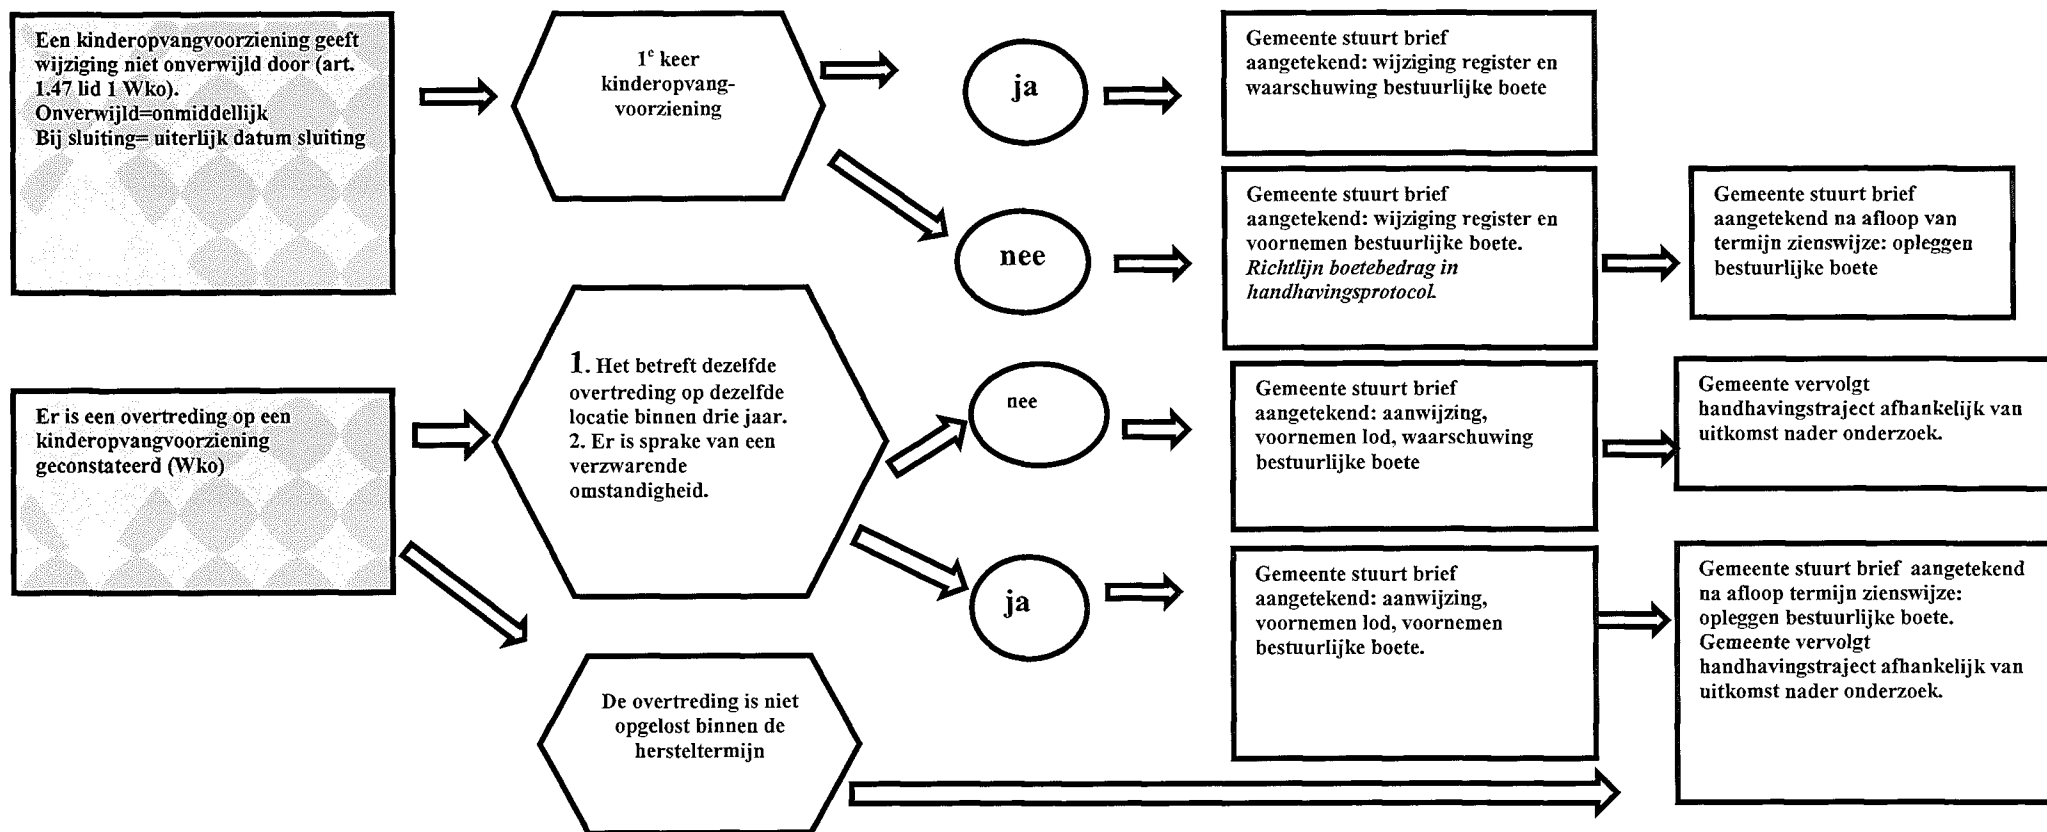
Een kinderopvangvoorziening geeft wijziging niet onverwijld door (art. 1.47 lid 1 Wko).
Onverwijld=onmiddellijk
Bij sluiting= uiterlijk datum sluiting

$1^e$ keer kinderopvang-voorziening

ja

Gemeente stuurt brief aangetekend: wijziging register en waarschuwing bestuurlijke boete

nee

Gemeente stuurt brief aangetekend: wijziging register en voornemen bestuurlijke boete. *Richtlijn boetebedrag in handhavingsprotocol.*

Gemeente stuurt brief aangetekend na afloop van termijn zienswijze: opleggen bestuurlijke boete

Er is een overtreding op een kinderopvangvoorziening geconstateerd (Wko)

1. Het betreft dezelfde overtreding op dezelfde locatie binnen drie jaar.
2. Er is sprake van een verzwarende omstandigheid.

nee

Gemeente stuurt brief aangetekend: aanwijzing, voornemen lod, waarschuwing bestuurlijke boete

Gemeente vervolgt handhavingstraject afhankelijk van uitkomst nader onderzoek.

ja

Gemeente stuurt brief aangetekend: aanwijzing, voornemen lod, voornemen bestuurlijke boete.

Gemeente stuurt brief aangetekend na afloop termijn zienswijze: opleggen bestuurlijke boete.
Gemeente vervolgt handhavingstraject afhankelijk van uitkomst nader onderzoek.

De overtreding is niet opgelost binnen de hersteltermijn